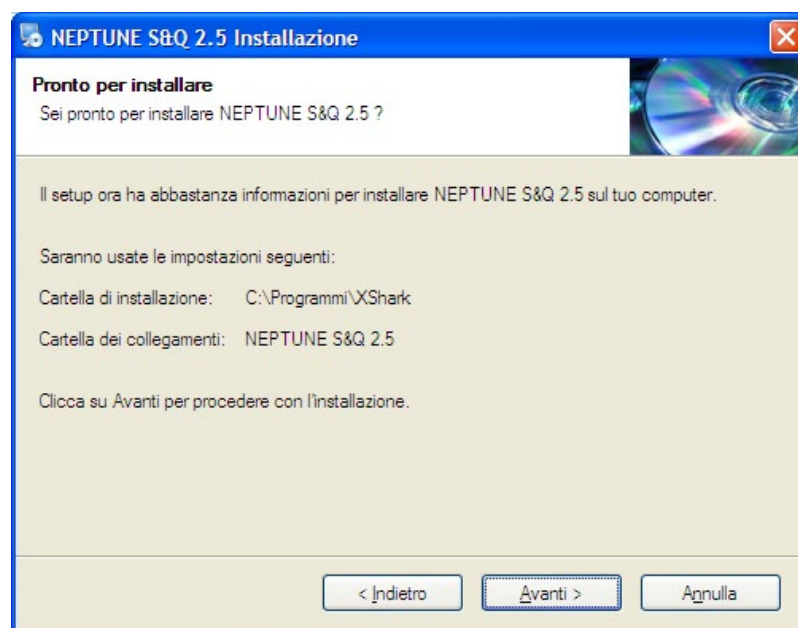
NEPTUNE S&Q 2.5 Installazione

Pronto per installare
Sei pronto per installare NEPTUNE S&Q 2.5 ?

Il setup ora ha abbastanza informazioni per installare NEPTUNE S&Q 2.5 sul tuo computer.

Saranno usate le impostazioni seguenti:

Cartella di installazione: C:\Programmi\XShark

Cartella dei collegamenti: NEPTUNE S&Q 2.5

Clicca su Avanti per procedere con l'installazione.

< Indietro Avanti > Annulla